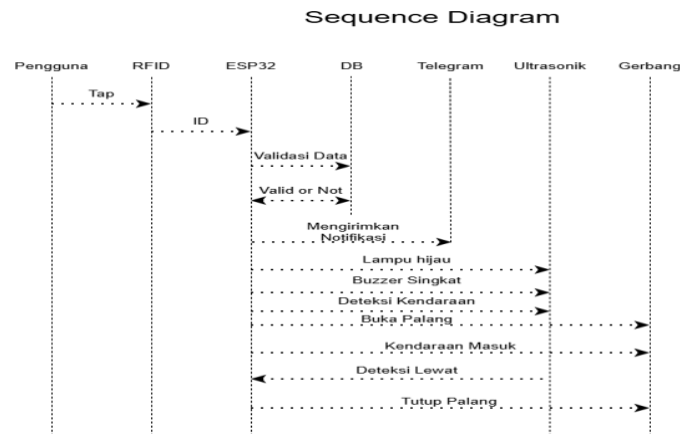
Sequence Diagram

Pengguna
RFID
ESP32
DB
Telegram
Ultrasonik
Gerbang

Tap

ID

Validasi Data

Valid or Not

Mengirimkan Notifikasi

Lampu hijau

Buzzer Singkat

Deteksi Kendaraan

Buka Palang

Kendaraan Masuk

Deteksi Lewat

Tutup Palang